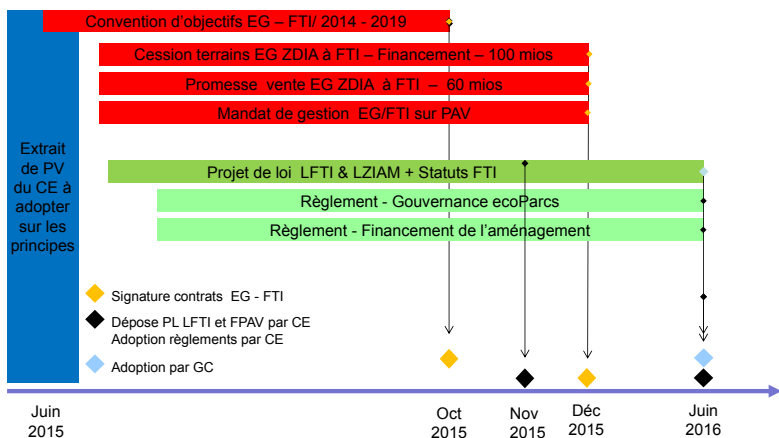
Extrait de PV du CE à adopter sur les principes

Convention d'objectifs EG – FTI/ 2014 - 2019

Cession terrains EG ZDIA à FTI – Financement – 100 mios

Promesse vente EG ZDIA à FTI – 60 mios

Mandat de gestion EG/FTI sur PAV

Projet de loi LFTI & LZIAM + Statuts FTI

Règlement - Gouvernance ecoParcs

Règlement - Financement de l'aménagement

Signature contrats EG - FTI

Dépose PL LFTI et FPAV par CE
Adoption règlements par CE

Adoption par GC

Juin 2015

Oct 2015

Nov 2015

Déc 2015

Juin 2016